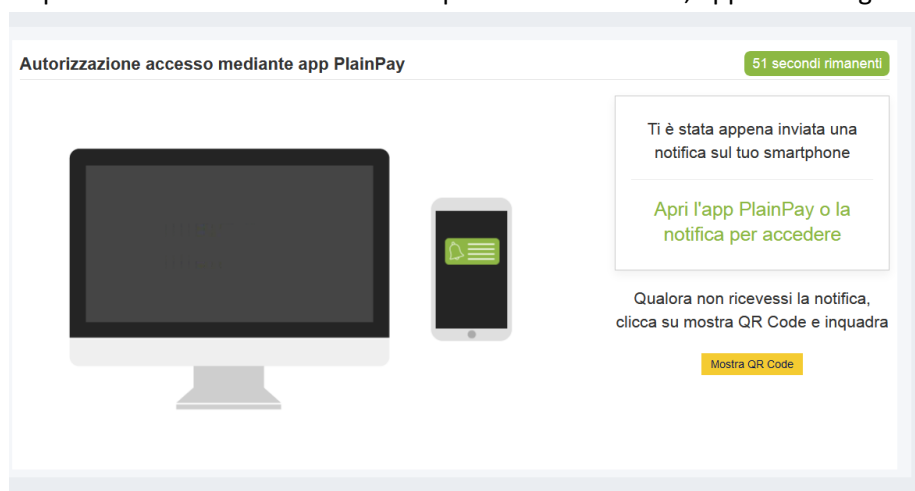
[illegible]

Autorizzazione accesso mediante app PlainPay

51 secondi rimanenti

Ti è stata appena inviata una notifica sul tuo smartphone

Apri l'app PlainPay o la notifica per accedere

Qualora non ricevessi la notifica, clicca su mostra QR Code e inquadra

Mostra QR Code